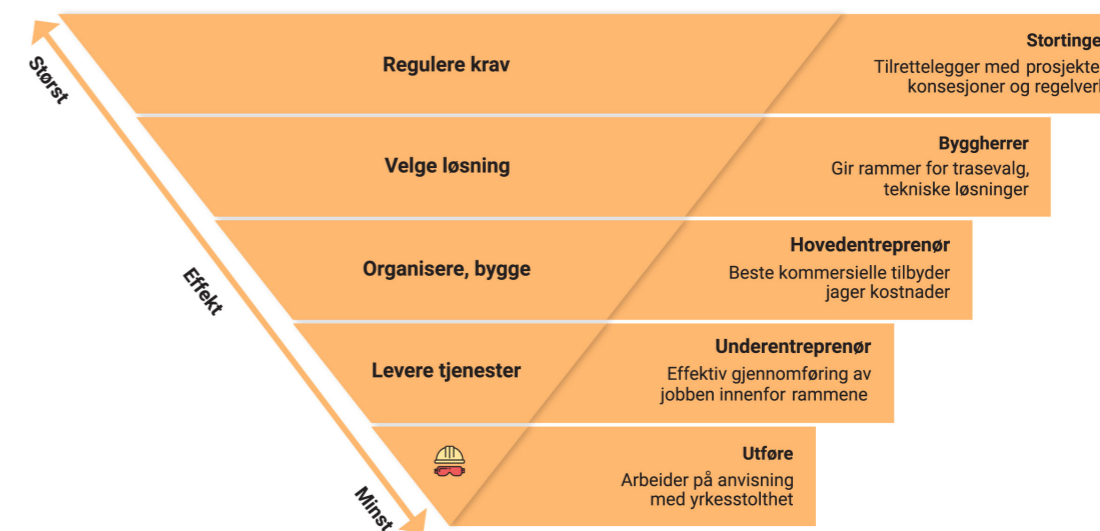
Størst

Effekt

Minst

Regulere krav

Stortinget
Tilrettelegger med prosjekter, konsesjoner og regelverk

Velge løsning

Byggherrer
Gir rammer for trasevalg, tekniske løsninger

Organisere, bygge

Hovedentreprenør
Beste kommersielle tilbyder jager kostnader

Levere tjenester

Underentreprenør
Effektiv gjennomføring av jobben innenfor rammene

Utføre
Arbeider på anvisning med yrkesstolthet